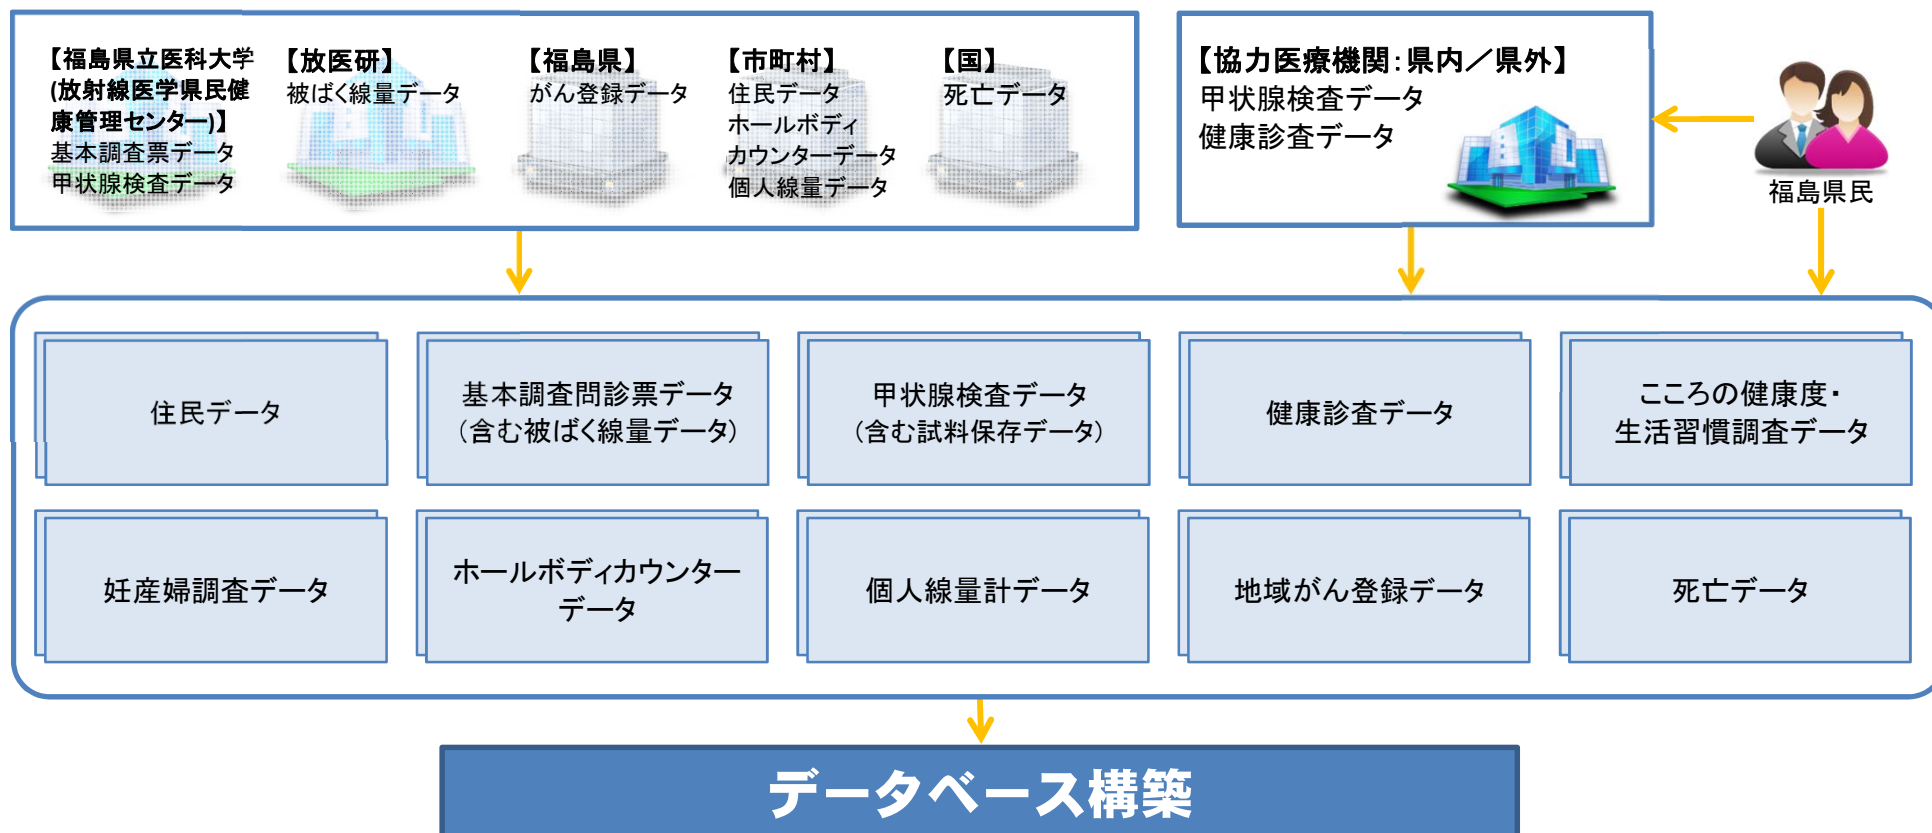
【福島県立医科大学(放射線医学県民健康管理センター)】
基本調査票データ
甲状腺検査データ

【放医研】
被ばく線量データ

【福島県】
がん登録データ

【市町村】
住民データ
ホールボディカウンターデータ
個人線量データ

【国】
死亡データ

【協力医療機関：県内／県外】
甲状腺検査データ
健康診査データ

福島県民

住民データ

基本調査問診票データ
（含む被ばく線量データ）

甲状腺検査データ
（含む試料保存データ）

健康診査データ

こころの健康度・
生活習慣調査データ

妊産婦調査データ

ホールボディカウンターデータ

個人線量計データ

地域がん登録データ

死亡データ

データベース構築